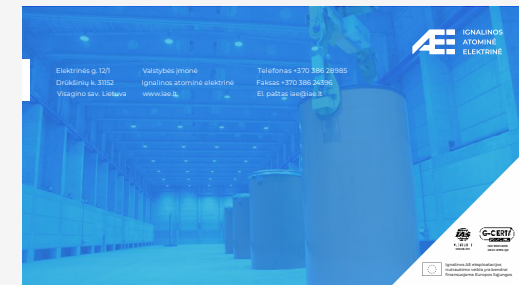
IGNALINOS
ATOMINĖ
ELEKTRINĖ

Elektrinės g. 12/1
Drūkšinių k. 31152
Visagino sav. Lietuva

Valstybės įmonė
Ignalinos atominė elektrinė
www.iae.lt

Telefonas +370 386 28985
Faksas +370 386 24396
El. paštas iae@iae.lt

G-CERTI

Ignalinos AE eksploatacijos nutraukimo veikla yra finansuojama Europos Sąjungos